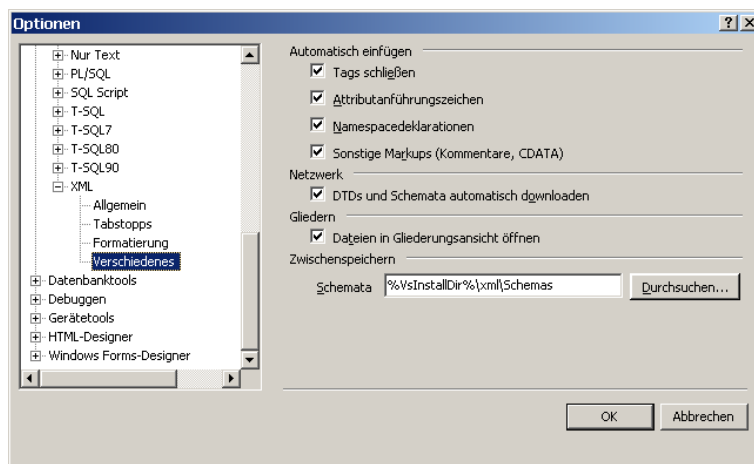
Optionen

?

Nur Text
PL/SQL
SQL Script
T-SQL
T-SQL7
T-SQL80
T-SQL90
XML
Allgemein
Tabstopps
Formatierung
Verschiedenes
Datenbanktools
Debuggen
Gerätetools
HTML-Designer
Windows Forms-Designer

Automatisch einfügen
Tags schließen
Attributanführungszeichen
Namespacedeklarationen
Sonstige Markups (Kommentare, CDATA)
Netzwerk
DTDs und Schemata automatisch downloaden
Gliedern
Dateien in Gliederungsansicht öffnen
Zwischenspeichern
Schemata %VsInstallDir%\xml\Schemas Durchsuchen...

OK Abbrechen